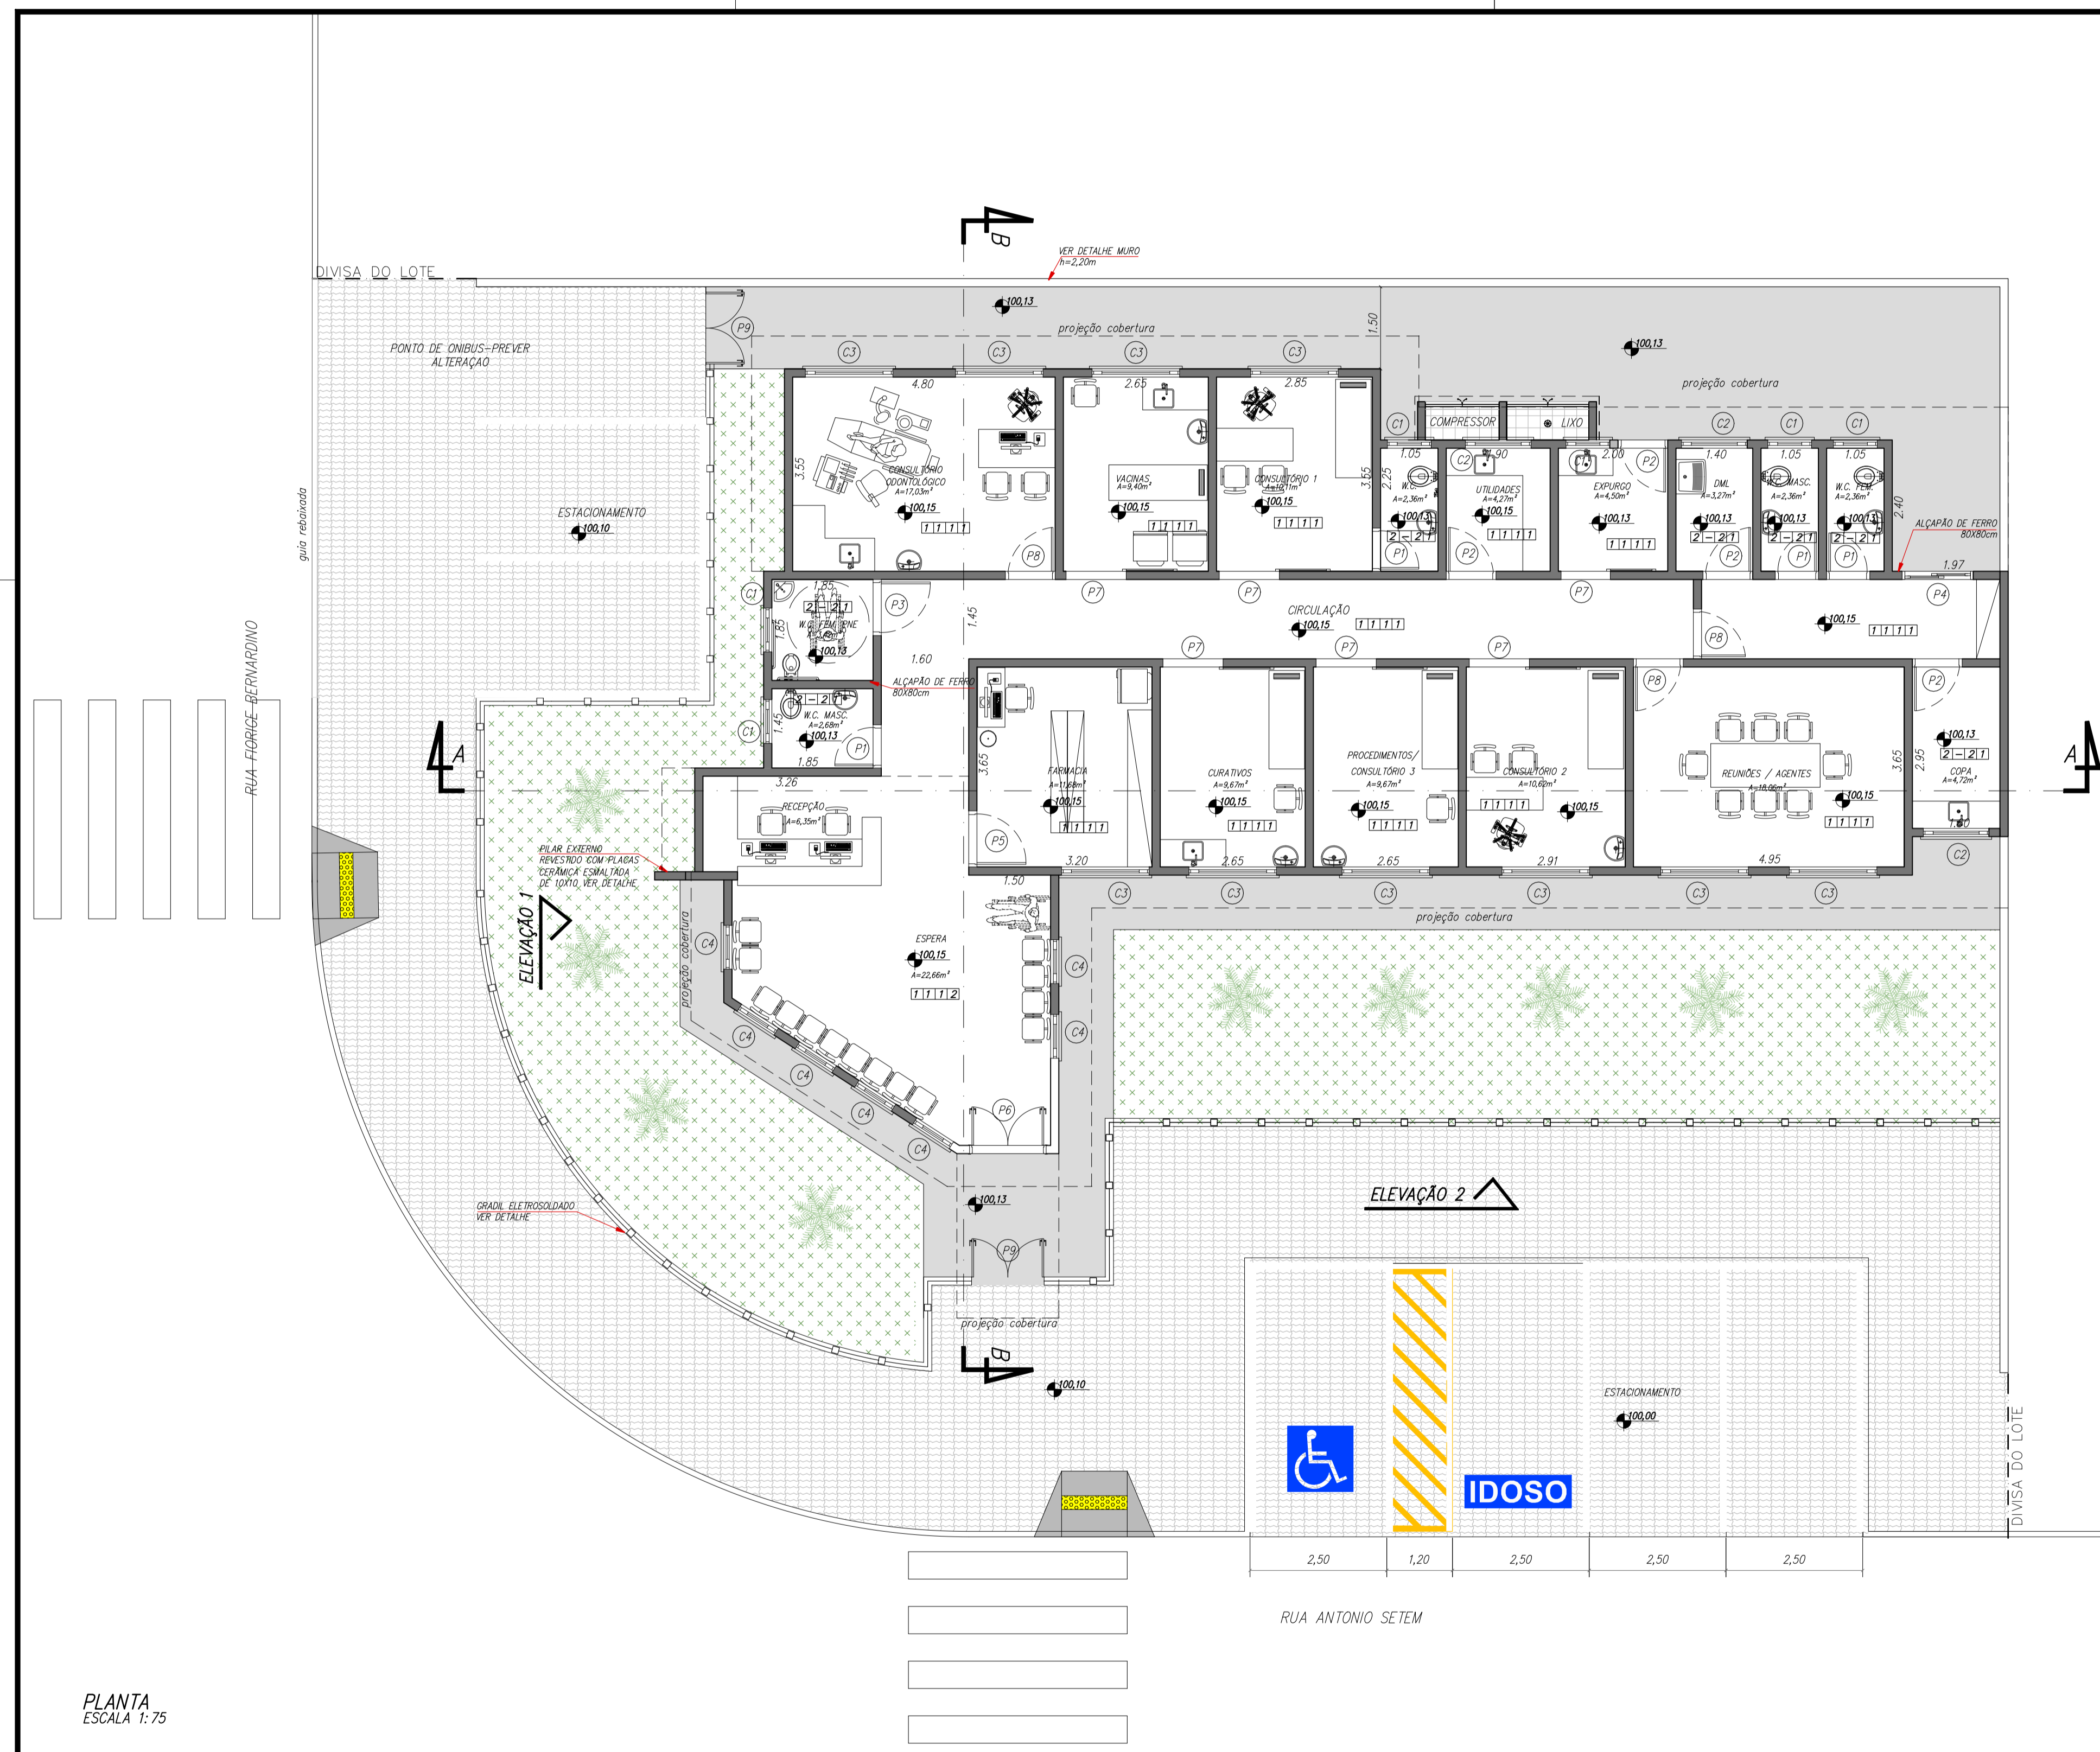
VER DETALHE MURO
h=2,20m

DIVISA DO LOTE

100,13
P9
projeção cobertura
1.50
100,13
projeção cobertura

PONTO DE ONIBUS-PREVER ALTERAÇÃO

C3 C3 C3 C3

4.80 2.65 2.85

COMPRESSOR LIXO

C1 C2 C1 C1

CONSULTÓRIO ODONTOLÓGICO
A=17,03m²
100,15
1 1 1 1

VACINAS
A=9,40m²
100,15
1 1 1 1

CONSULTÓRIO 1
A=10,11m²
100,15
1 1 1 1

3.55 3.55

1.05 W.C. A=2,36m² 100,13 2 2 1 P1
C2 1.90 UTILIDADES A=4,27m² 100,15 1 1 1 1 P2
2.00 P2 EXPURGO A=4,50m² 100,13 1 1 1 1
1.40 DML A=3,27m² 100,13 2 2 1 P2
1.05 W.C. MASC. A=2,36m² 100,13 2 2 1 P1
1.05 W.C. FEM. A=2,36m² 100,13 2 2 1 P1
2.25 2.40

ALÇAPÃO DE FERRO 80X80cm
1.97

ESTACIONAMENTO
100,10

guia rebaixada

RUA FIORICE BERNARDINO

P8 P7 P7 P7 P4

C1 1.85 2 2 1 W.C. FEM. PNE A=3,42m² 100,13 1.85 P3
1.45
CIRCULAÇÃO 100,15 1 1 1 1
100,15 1 1 1 1
P8
1.60
P7 P7 P7

ALÇAPÃO DE FERRO 80X80cm

C1 2 2 1 W.C. MASC. A=2,68m² 100,13 1.85 P1 1.45

P8 P2

A A

3.26
RECEPÇÃO
A=6,35m²

FARMÁCIA A=11,68m² 100,15 1 1 1 1 3.65 P5 3.20

CURATIVOS A=9,67m² 100,15 1 1 1 1 2.65

PROCEDIMENTOS/ CONSULTÓRIO 3 A=9,67m² 100,15 1 1 1 1 2.65

CONSULTÓRIO 2 A=10,62m² 1 1 1 1 100,15 2.91

REUNIÕES / AGENTES A=18,06m² 100,15 1 1 1 1 4.95 3.65

100,13 2 2 1 COPA A=4,72m² 2.95 1.60 C2

PILAR EXTERNO REVESTIDO COM PLACAS CERÂMICA ESMALTADA DE 10X10 VER DETALHE

1.50
C3 C3 C3 C3 C3 C3
projeção cobertura

ELEVAÇÃO 1
projeção cobertura
C4
ESPERA 100,15 A=22,66m² 1 1 1 2
C4 C4 C4 C4 C4 C4
P6

GRADIL ELETROSOLDADO VER DETALHE

100,13
P9
ELEVAÇÃO 2
projeção cobertura

B B

100,10

ESTACIONAMENTO
100,00

IDOSO

DIVISA DO LOTE

2,50 1,20 2,50 2,50 2,50

RUA ANTONIO SETEM

PLANTA
ESCALA 1:75